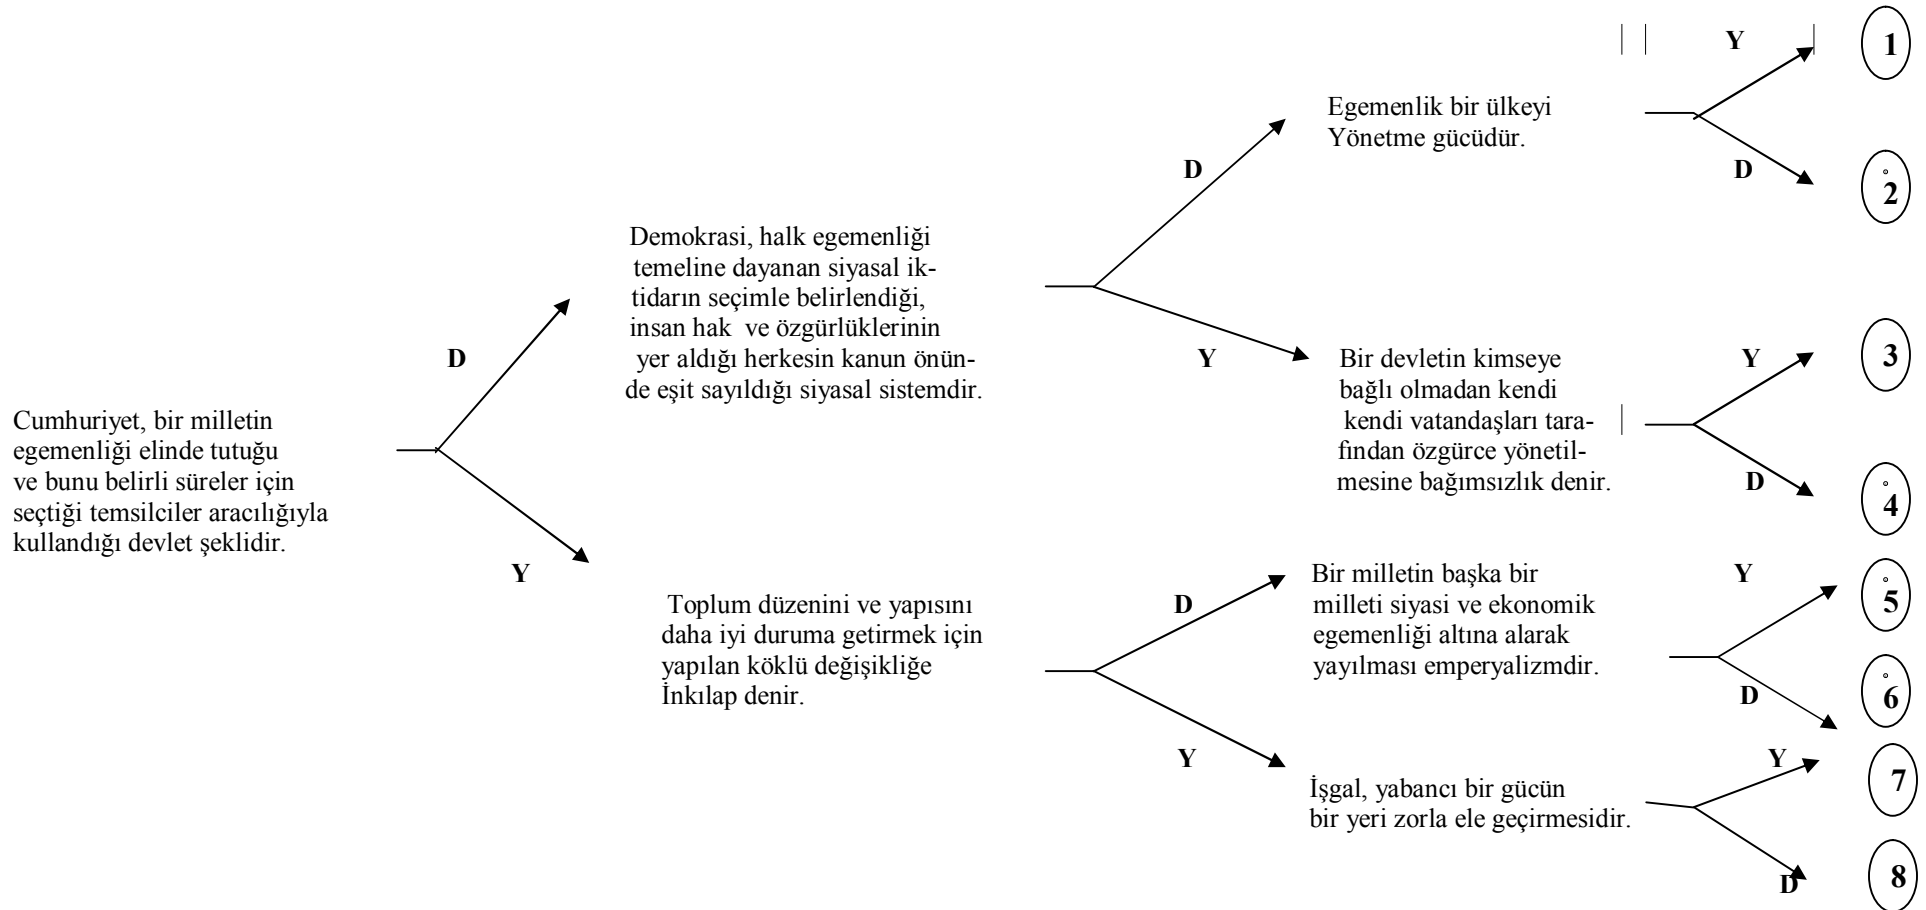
Cumhuriyet, bir milletin egemenliği elinde tutuğu ve bunu belirli süreler için seçtiği temsilciler aracılığıyla kullandığı devlet şeklidir.

D

Y

Demokrasi, halk egemenliği temeline dayanan siyasal iktidarın seçimle belirlendiği, insan hak ve özgürlüklerinin yer aldığı herkesin kanun önünde eşit sayıldığı siyasal sistemdir.

D

Y

Egemenlik bir ülkeyi Yönetme gücüdür.

Y

D

1

2

Bir devletin kimseye bağlı olmadan kendi kendi vatandaşları tarafından özgürce yönetilmesine bağımsızlık denir.

Y

D

3

4

Toplum düzenini ve yapısını daha iyi duruma getirmek için yapılan köklü değişikliğe İnkılap denir.

D

Y

Bir milletin başka bir milleti siyasi ve ekonomik egemenliği altına alarak yayılması emperyalizmdir.

Y

D

5

6

İşgal, yabancı bir gücün bir yeri zorla ele geçirmesidir.

Y

D

7

8